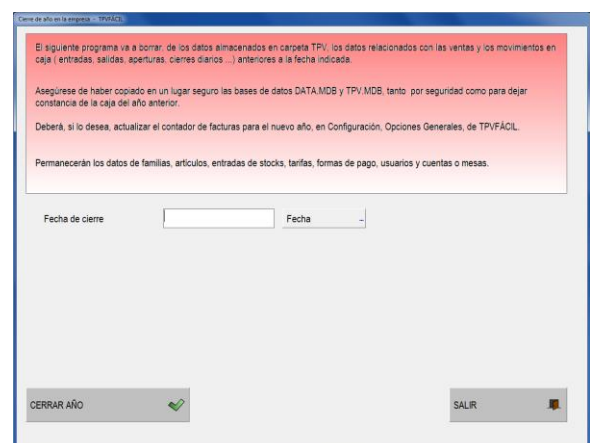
Cierre de año en la empresa - TPVFÁCIL

El siguiente programa va a borrar, de los datos almacenados en carpeta TPV, los datos relacionados con las ventas y los movimientos en caja ( entradas, salidas, aperturas, cierres diarios ...) anteriores a la fecha indicada.

Asegúrese de haber copiado en un lugar seguro las bases de datos DATA.MDB y TPV.MDB, tanto por seguridad como para dejar constancia de la caja del año anterior.

Deberá, si lo desea, actualizar el contador de facturas para el nuevo año, en Configuración, Opciones Generales, de TPVFÁCIL.

Permanecerán los datos de familias, artículos, entradas de stocks, tarifas, formas de pago, usuarios y cuentas o mesas.

Fecha de cierre

Fecha

CERRAR AÑO

SALIR